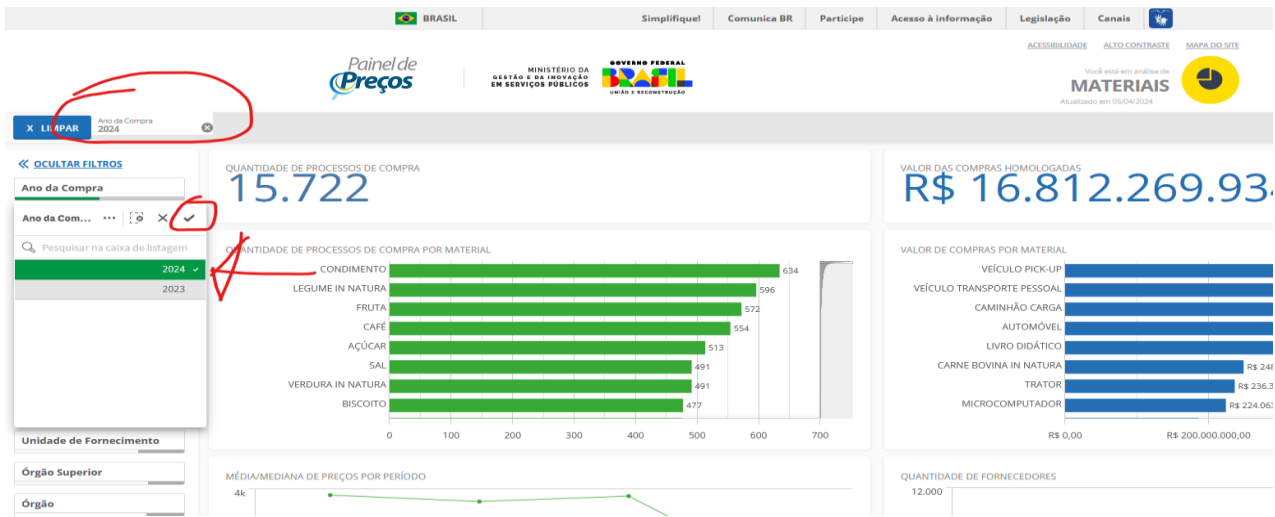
BRASIL | Simplifique! | Comunica BR | Participe | Acesso à informação | Legislação | Canais

ACESSIBILIDADE ALTO CONTRASTE MAPA DO SITE

Painel de Preços

MINISTÉRIO DA GESTÃO E DA INOVAÇÃO EM SERVIÇOS PÚBLICOS

GOVERNO FEDERAL BRASIL UNIÃO E RECONSTRUÇÃO

Você está em análise de MATERIAIS
Atualizado em 05/04/2024

X LIMPAR
Ano da Compra
2024

OCULTAR FILTROS

Ano da Compra

Ano da Com...

Pesquisar na caixa de listagem

2024
2023

Unidade de Fornecimento

Órgão Superior

Órgão

QUANTIDADE DE PROCESSOS DE COMPRA
15.722

VALOR DAS COMPRAS HOMOLOGADAS
R$ 16.812.269.93

QUANTIDADE DE PROCESSOS DE COMPRA POR MATERIAL

| Material | Quantidade |
|---|---|
| CONDIMENTO | 634 |
| LEGUME IN NATURA | 596 |
| FRUTA | 572 |
| CAFÉ | 554 |
| AÇÚCAR | 513 |
| SAL | 491 |
| VERDURA IN NATURA | 491 |
| BISCOITO | 477 |

0 100 200 300 400 500 600 700

VALOR DE COMPRAS POR MATERIAL

| Material | Valor |
|---|---|
| VEÍCULO PICK-UP | |
| VEÍCULO TRANSPORTE PESSOAL | |
| CAMINHÃO CARGA | |
| AUTOMÓVEL | |
| LIVRO DIDÁTICO | |
| CARNE BOVINA IN NATURA | R$ 248 |
| TRATOR | R$ 236.3 |
| MICROCOMPUTADOR | R$ 224.063 |

R$ 0,00 R$ 200.000.000,00

MÉDIA/MEDIANA DE PREÇOS POR PERÍODO
4k

QUANTIDADE DE FORNECEDORES
12.000